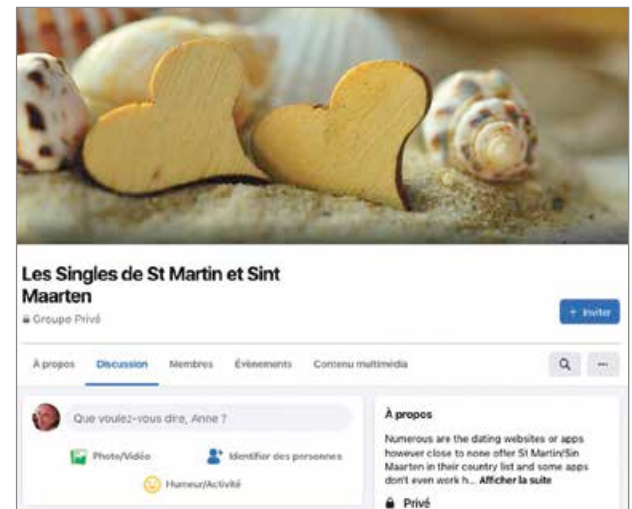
Les Singles de St Martin et Sint Maarten

Groupe Privé

+ Inviter

À propos

Discussion

Membres

Événements

Contenu multimédia

...

Que voulez-vous dire, Anne ?

Photo/Vidéo

Identifier des personnes

Humeur/Activité

À propos

Numerous are the dating websites or apps however close to none offer St Martin/Sin Maarten in their country list and some apps don't even work h... Afficher la suite

Privé